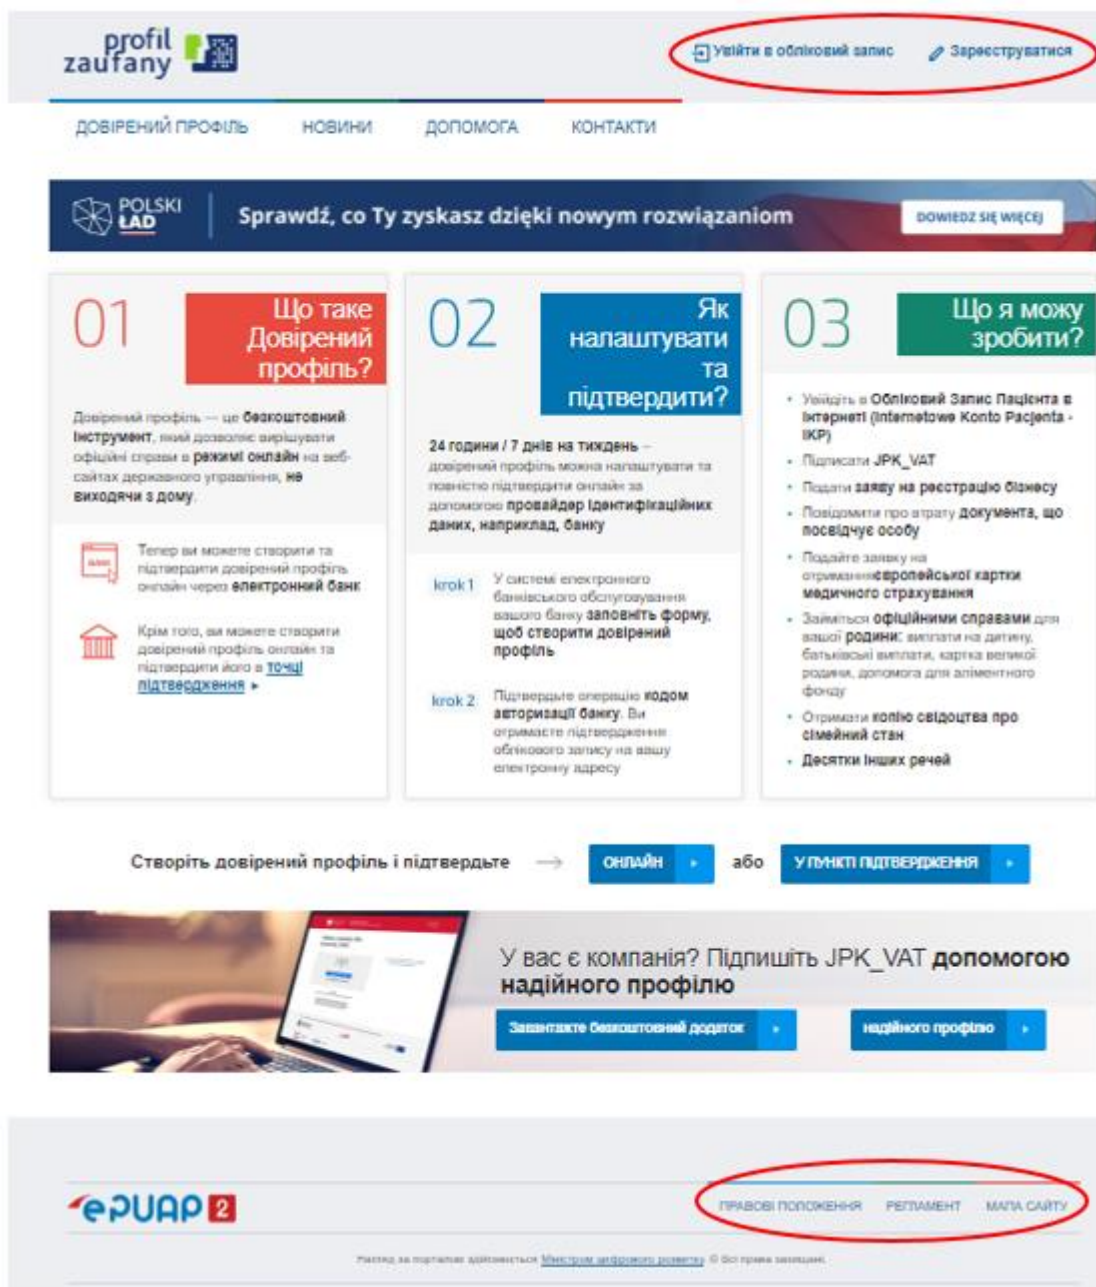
profil zaufany

Увійти в обліковий запис
Зареєструватися

ДОВІРЕНИЙ ПРОФІЛЬ НОВИНИ ДОПОМОГА КОНТАКТИ

POLSKI ŁAD
Sprawdź, co Ty zyskasz dzięki nowym rozwiązaniom
DOWIEDZ SIĘ WIĘCEJ

01
Що таке Довірений профіль?

Довірений профіль — це безкоштовний інструмент, який дозволяє вирішувати офіційні справи в режимі онлайн на веб-сайтах державного управління, не виходячи з дому.

Тепер ви можете створити та підтвердити довірений профіль онлайн через електронний банк

Крім того, ви можете створити довірений профіль онлайн та підтвердити його в точці підтвердження ▸

02
Як налаштувати та підтвердити?

24 години / 7 днів на тиждень – довірений профіль можна налаштувати та повністю підтвердити онлайн за допомогою провайдер ідентифікаційних даних, наприклад, банку

krok 1 У системі електронного банківського обслуговування вашого банку заповніть форму, щоб створити довірений профіль

krok 2 Підтвердьте операцію кодом авторизації банку. Ви отримаєте підтвердження облікового запису на вашу електронну адресу

03
Що я можу зробити?

• Увійдіть в Обліковий Запис Пацієнта в Інтернеті (Internetowe Konto Pacjenta - IKP)
• Підписати JPK_VAT
• Подати заяву на реєстрацію бізнесу
• Повідомити про втрату документа, що посвідчує особу
• Подайте заявку на отриманняєвропейської картки медичного страхування
• Займіться офіційними справами для вашої родини: виплати на дитину, батьківські виплати, картка великої родини, допомога для аліментного фонду
• Отримати копію свідоцтва про сімейний стан
• Десятки інших речей

Створіть довірений профіль і підтвердьте → ОНЛАЙН ▸ або У ПУНКТІ ПІДТВЕРДЖЕННЯ ▸

У вас є компанія? Підпишіть JPK_VAT допомогою надійного профілю
Завантажте безкоштовний додаток ▸ надійного профілю ▸

ePUAP 2
ПРАВОВІ ПОЛОЖЕННЯ РЕГЛАМЕНТ МАПА САЙТУ

Нагляд за порталом здійснюється Міністром цифрового розвитку © Всі права захищені.